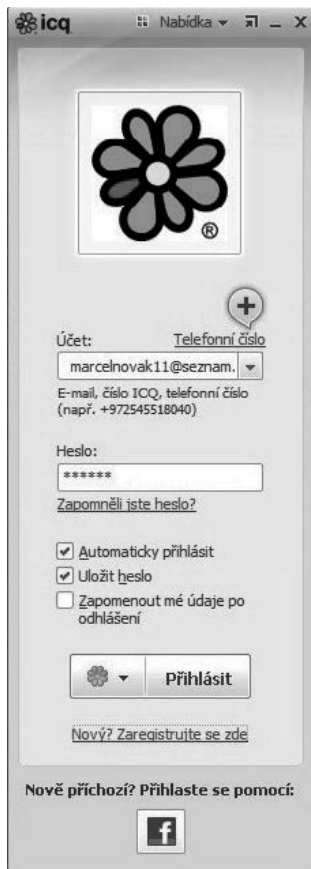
icq

Nabídka

®

Účet:

Telefonní číslo

marcelnovak11@seznam.

E-mail, číslo ICQ, telefonní číslo (např. +972545518040)

Heslo:

******

Zapomněli jste heslo?

Automaticky přihlásit

Uložit heslo

Zapomenout mé údaje po odhlášení

Přihlásit

Nový? Zaregistrujte se zde

Nově příchozí? Přihlaste se pomocí:

f